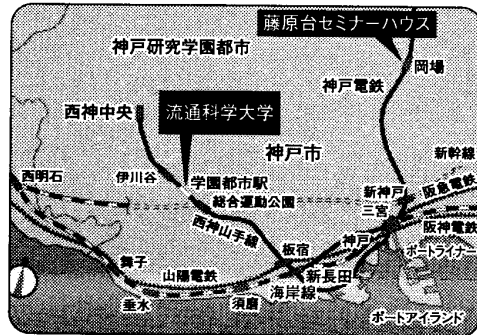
藤原台セミナーハウス
神戸研究学園都市
岡場
神戸電鉄
西神中央
流通科学大学
神戸市
新幹線
西明石
伊川谷
学園都市駅
新神戸
阪急電鉄
総合運動公園
三宮
西神山手線
阪神電鉄
板宿
神戸
ポートライナー
舞子
山陽電鉄
新長田
垂水
須磨
海岸線
ポートアイランド